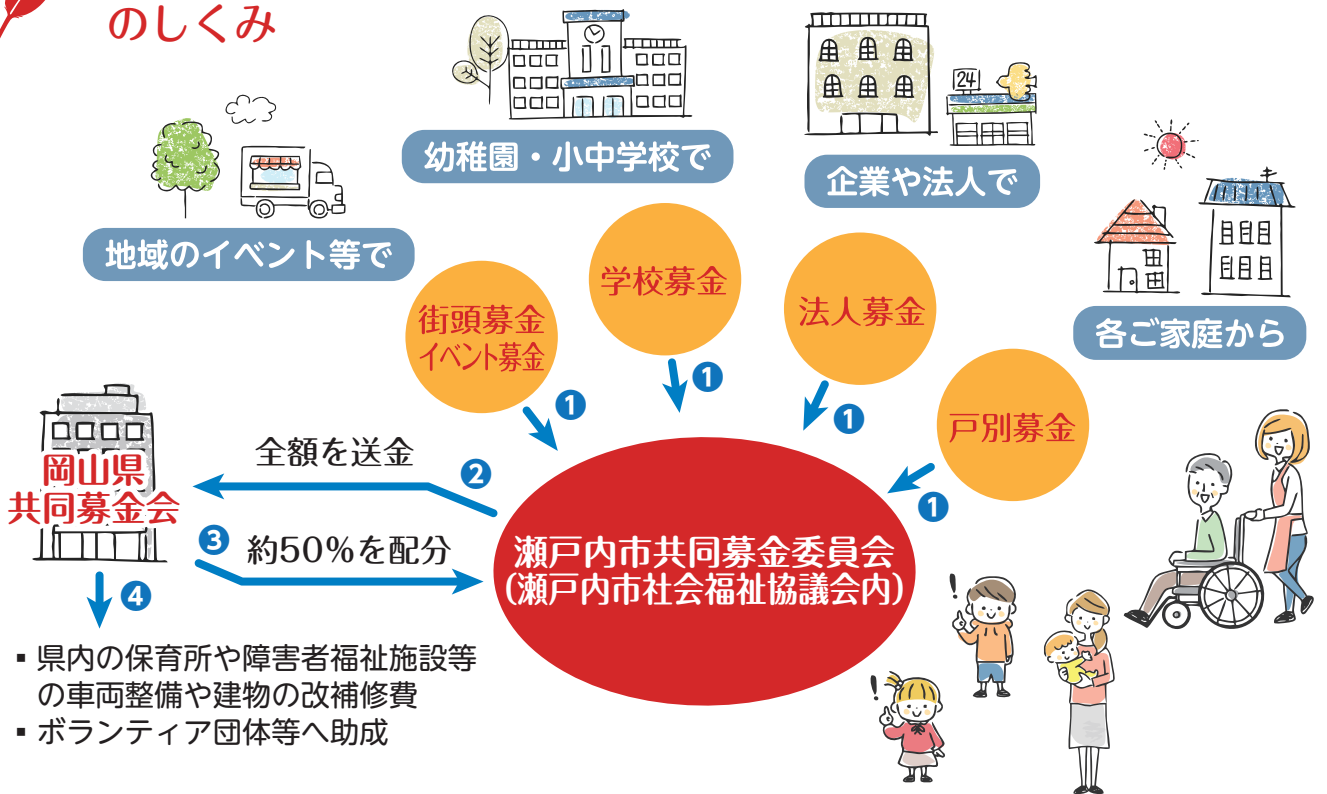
のしくみ

幼稚園・小中学校で

企業や法人で

24

地域のイベント等で

各ご家庭から

学校募金

法人募金

街頭募金
イベント募金

戸別募金

1

1

1

1

岡山県
共同募金会

全額を送金

2

3 約50%を配分

瀬戸内市共同募金委員会
(瀬戸内市社会福祉協議会内)

4

▪ 県内の保育所や障害者福祉施設等の車両整備や建物の改補修費
▪ ボランティア団体等へ助成